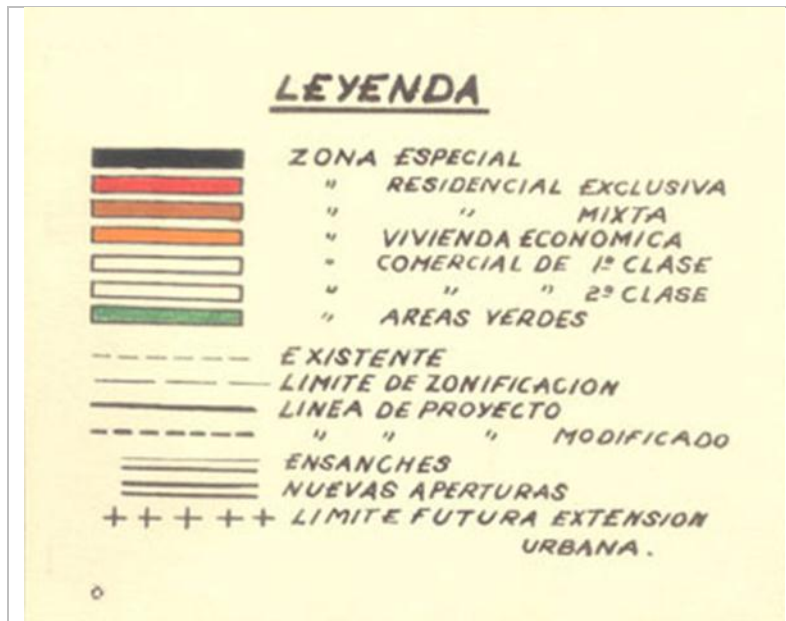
LEYENDA

ZONA ESPECIAL
" RESIDENCIAL EXCLUSIVA
" " MIXTA
" VIVIENDA ECONOMICA
" COMERCIAL DE 1ª CLASE
" " " 2ª CLASE
" AREAS VERDES

EXISTENTE
LIMITE DE ZONIFICACION
LINEA DE PROYECTO
" " " MODIFICADO
ENSANCHES
NUEVAS APERTURAS
+ + + + + + LIMITE FUTURA EXTENSION URBANA.

o